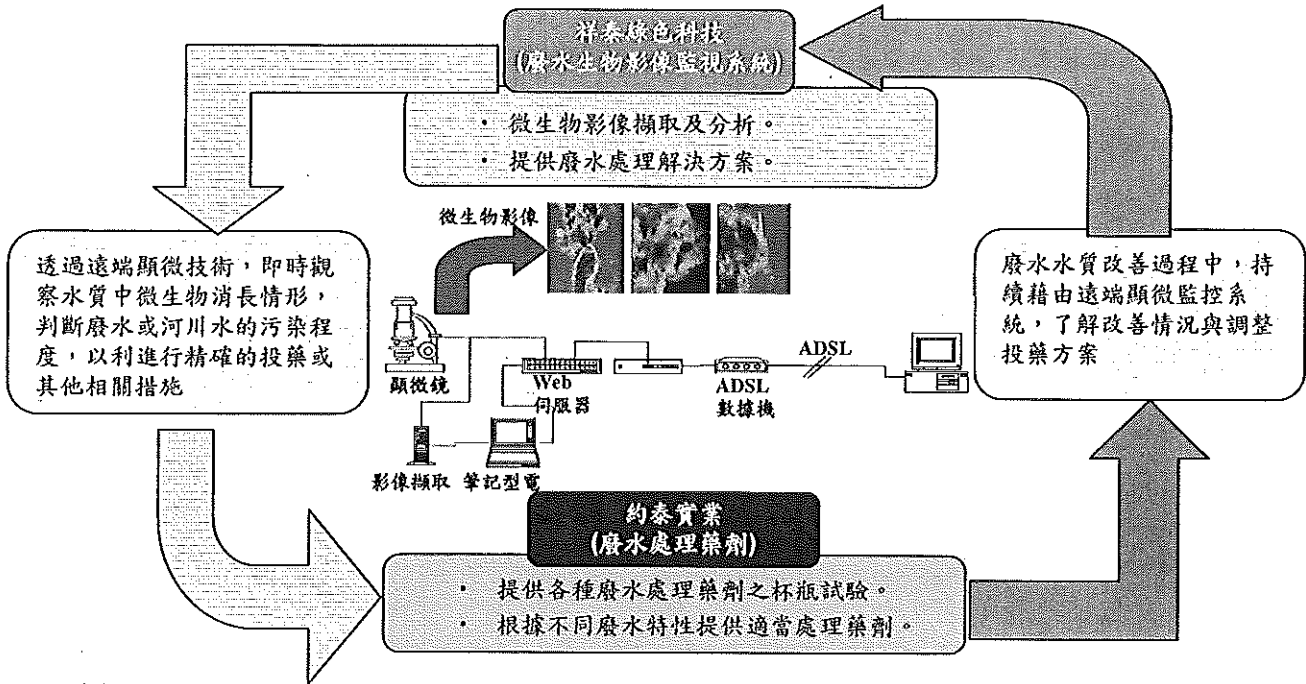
祥泰綠色科技
(廢水生物影像監視系統)

• 微生物影像擷取及分析。
• 提供廢水處理解決方案。

透過遠端顯微技術，即時觀察水質中微生物消長情形，判斷廢水或河川水的污染程度，以利進行精確的投藥或其他相關措施

微生物影像

顯微鏡

Web 伺服器

ADSL 數據機

ADSL

影像擷取

筆記型電

廢水水質改善過程中，持續藉由遠端顯微監控系統，了解改善情況與調整投藥方案

約泰實業
(廢水處理藥劑)

• 提供各種廢水處理藥劑之杯瓶試驗。
• 根據不同廢水特性提供適當處理藥劑。